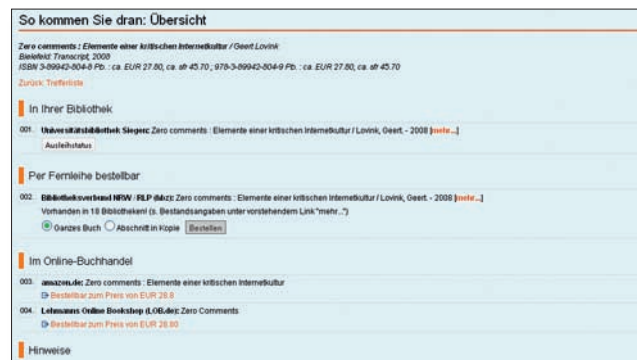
So kommen Sie dran: Übersicht

Zero comments : Elemente einer kritischen Internetkultur / Geert Lovink
Bielefeld: Transcript, 2008
ISBN 3-89942-804-8 Pb. : ca. EUR 27.80, ca. sfr 45.70 ; 978-3-89942-804-9 Pb. : ca. EUR 27.80, ca. sfr 45.70

Zurück: Trefferliste

In Ihrer Bibliothek

001. Universitätsbibliothek Siegen: Zero comments : Elemente einer kritischen Internetkultur / Lovink, Geert. - 2008 [mehr...]

Ausleihstatus

Per Fernleihe bestellbar

002. Bibliotheksverbund NRW / RLP (hbz): Zero comments : Elemente einer kritischen Internetkultur / Lovink, Geert. - 2008 [mehr...]
Vorhanden in 18 Bibliotheken! (s. Bestandsangaben unter vorstehendem Link "mehr...")

Ganzes Buch Abschnitt in Kopie Bestellen

Im Online-Buchhandel

003. amazon.de: Zero comments : Elemente einer kritischen Internetkultur
Bestellbar zum Preis von EUR 28.8

004. Lehmanns Online Bookshop (LOB.de): Zero Comments
Bestellbar zum Preis von EUR 28.80

Hinweise